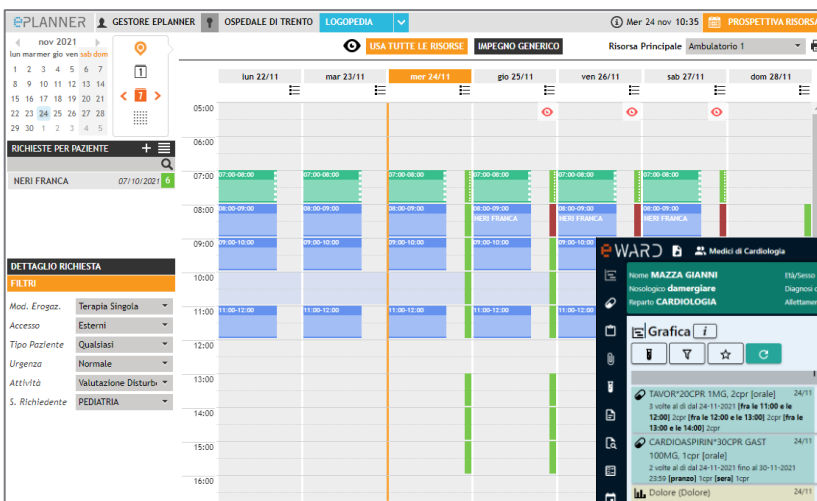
ePLANNER GESTORE EPLANNER OSPEDALE DI TRENTO LOGOPEDIA Mer 24 nov 10:35 PROSPETTIVA RISORSA

nov 2021
lun marmer gio ven sab dom
1 2 3 4 5 6 7
8 9 10 11 12 13 14
15 16 17 18 19 20 21
22 23 24 25 26 27 28
29 30 1 2 3 4 5

7

USA TUTTE LE RISORSE IMPEGNO GENERICO Risorsa Principale Ambulatorio 1

| | lun 22/11 | mar 23/11 | mer 24/11 | gio 25/11 | ven 26/11 | sab 27/11 | dom 28/11 |
|---|---|---|---|---|---|---|---|
| 05:00 | | | | | | | |
| 06:00 | | | | | | | |
| 07:00 | 07:00-08:00 | 07:00-08:00 | 07:00-08:00 | 07:00-08:00 | 07:00-08:00 | 07:00-08:00 | |
| 08:00 | 08:00-09:00 | 08:00-09:00 | 08:00-09:00 | 08:00-09:00 NERI FRANCA | 08:00-09:00 NERI FRANCA | 08:00-09:00 NERI FRANCA | |
| 09:00 | 09:00-10:00 | 09:00-10:00 | 09:00-10:00 | 09:00-10:00 | 09:00-10:00 | 09:00-10:00 | |
| 10:00 | | | | | | | |
| 11:00 | 11:00-12:00 | 11:00-12:00 | 11:00-12:00 | 11:00-12:00 | 11:00-12:00 | | |
| 12:00 | | | | | | | |
| 13:00 | | | | | | | |
| 14:00 | | | | | | | |
| 15:00 | | | | | | | |
| 16:00 | | | | | | | |

RICHIESTE PER PAZIENTE
NERI FRANCA 07/10/2021 6

DETTAGLIO RICHIESTA
FILTRI
Mod. Erogaz. Terapia Singola
Accesso Esterni
Tipo Paziente Qualsiasi
Urgenza Normale
Attività Valutazione Disturb
S. Richiedente PEDIATRIA

eWARD Medici di Cardiologia
Nome MAZZA GIANNI Età/Sesso
Nosologico damergiare Diagnosi
Reparto CARDIOLOGIA Allettamen

Grafica i

TAVOR*20CPR 1MG, 2cpr [orale] 24/11
3 volte al di dal 24-11-2021 [fra le 11:00 e le 12:00] 2cpr [fra le 12:00 e le 13:00] 2cpr [fra le 13:00 e le 14:00] 2cpr
CARDIOASPIRIN*30CPR GAST 100MG, 1cpr [orale] 24/11
2 volte al di dal 24-11-2021 fino al 30-11-2021 23:59 [pranzo] 1cpr [sera] 1cpr
Dolore (Dolore) 24/11